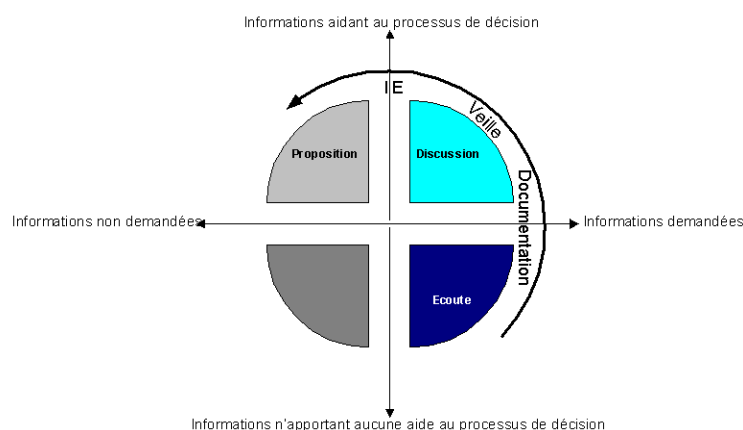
Informations aidant au processus de décision

IE

Veille

Proposition

Discussion

Documentation

Informations non demandées

Informations demandées

Ecoute

Informations n'apportant aucune aide au processus de décision